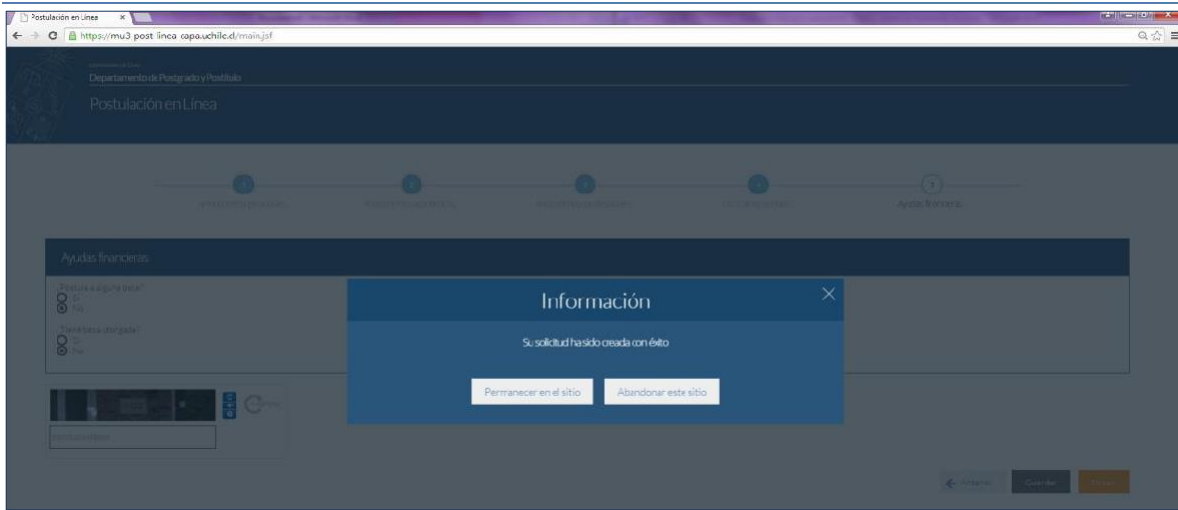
Postulación en Línea ×

https://mu3 post linea capa.uchile.cl/main.jsf

Departamento de Postgrado y Postítulo

Postulación en Línea

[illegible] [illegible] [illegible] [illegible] Ayudas financieras

Ayudas financieras

Postula a alguna beca?
Sí
No

Tiene beca otorgada?
Sí
No

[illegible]

Información

Su solicitud ha sido creada con éxito

Permanecer en el sitio

Abandonar este sitio

Anterior

Guardar

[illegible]